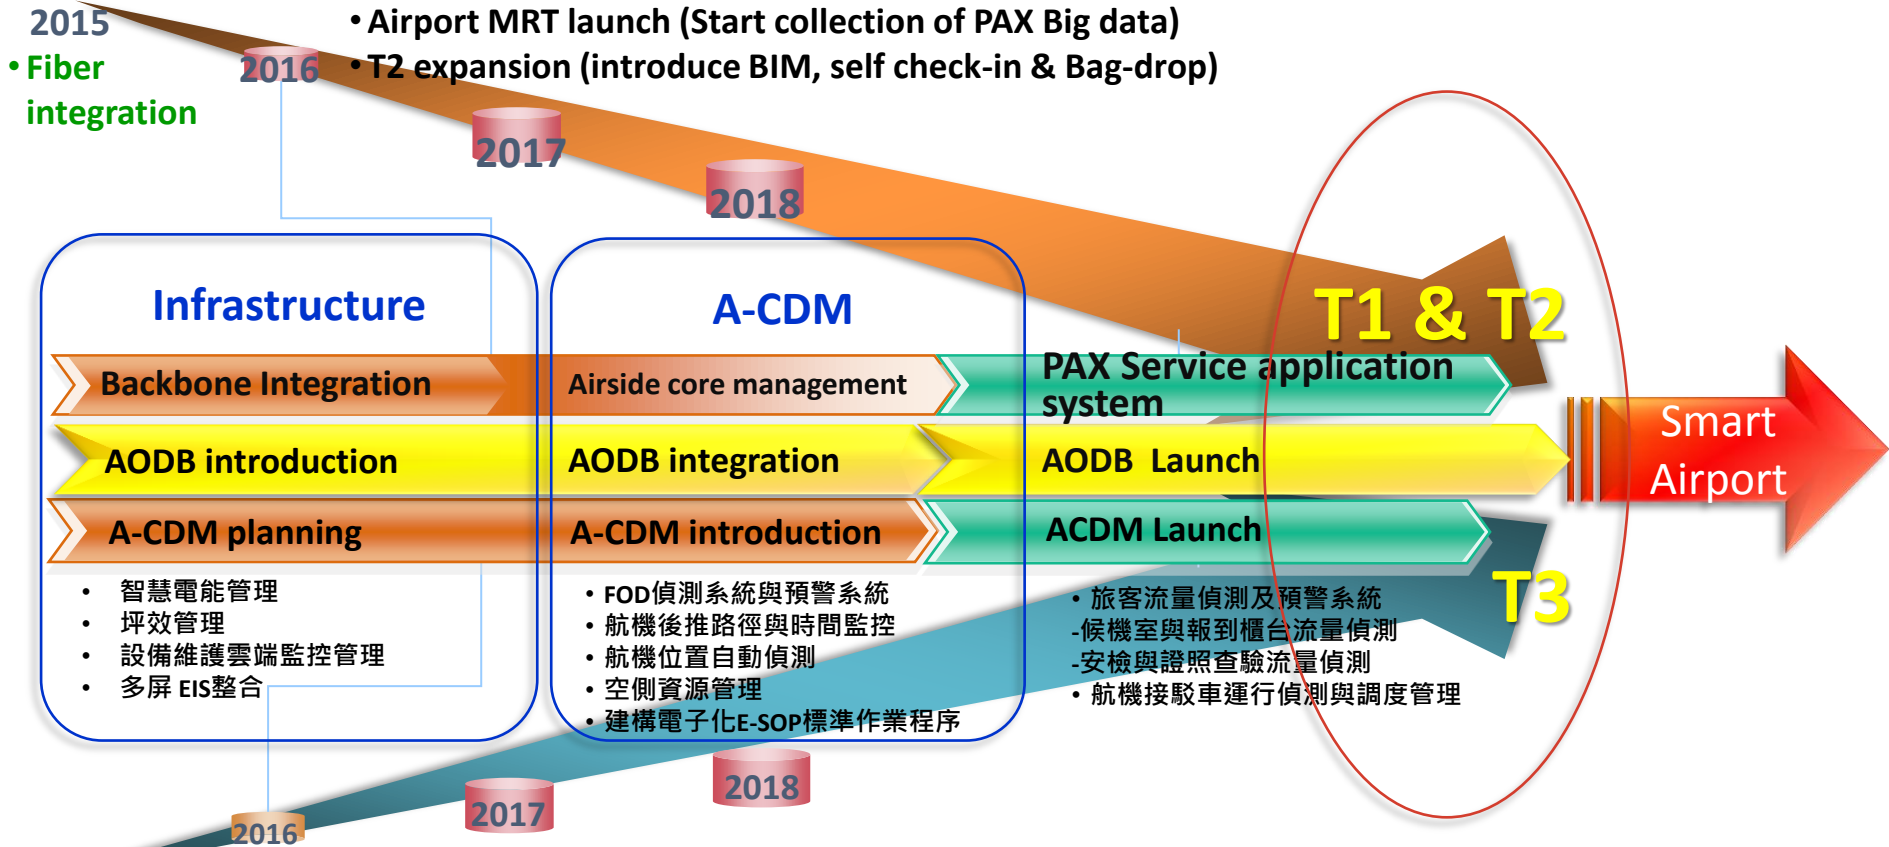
2015

• Fiber integration

2016

• Airport MRT launch (Start collection of PAX Big data)
• T2 expansion (introduce BIM, self check-in & Bag-drop)

2017

2018

Infrastructure

A-CDM

T1 & T2

Backbone Integration

Airside core management

PAX Service application system

AODB introduction

AODB integration

AODB Launch

Smart Airport

A-CDM planning

A-CDM introduction

ACDM Launch

T3

• 智慧電能管理
• 坪效管理
• 設備維護雲端監控管理
• 多屏 EIS整合

• FOD偵測系統與預警系統
• 航機後推路徑與時間監控
• 航機位置自動偵測
• 空側資源管理
• 建構電子化E-SOP標準作業程序

• 旅客流量偵測及預警系統
-候機室與報到櫃台流量偵測
-安檢與證照查驗流量偵測
• 航機接駁車運行偵測與調度管理

2016

2017

2018